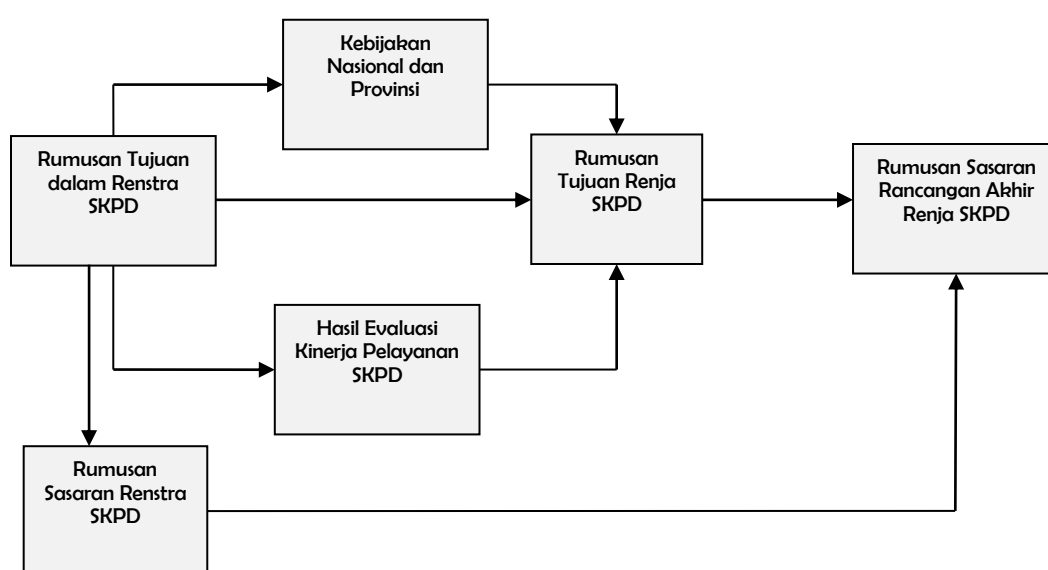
Kebijakan Nasional dan Provinsi

Rumusan Tujuan dalam Renstra SKPD

Rumusan Tujuan Renja SKPD

Rumusan Sasaran Rancangan Akhir Renja SKPD

Hasil Evaluasi Kinerja Pelayanan SKPD

Rumusan Sasaran Renstra SKPD